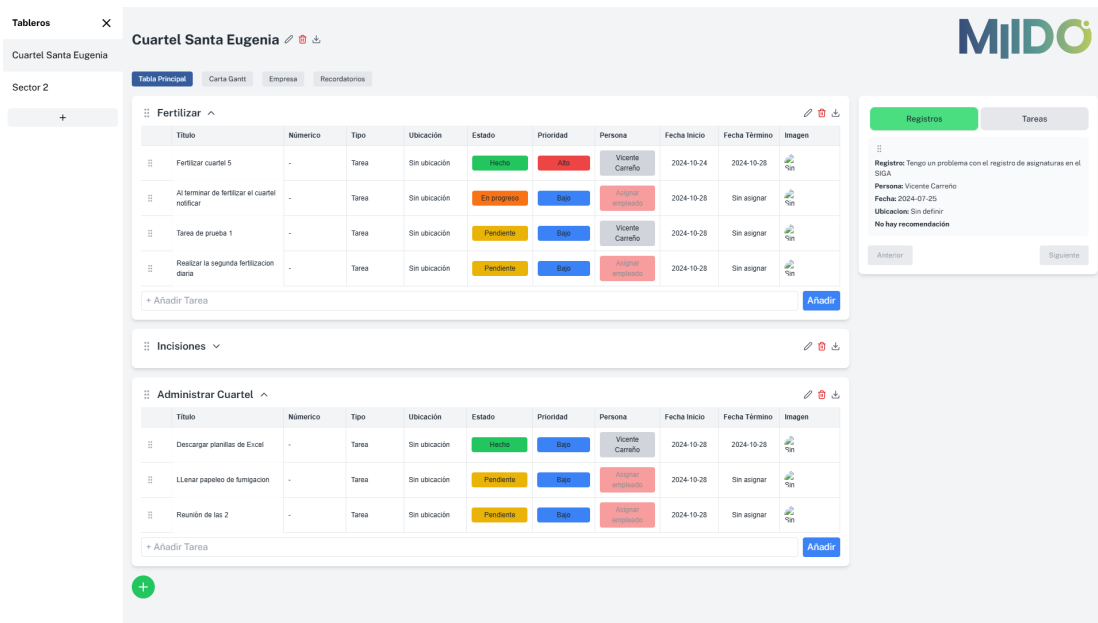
Tableros ✕
Cuartel Santa Eugenia
Sector 2
+

Cuartel Santa Eugenia

MIIDO

Tabla Principal | Carta Gantt | Empresa | Recordatorios

Fertilizar

| Título | Númerico | Tipo | Ubicación | Estado | Prioridad | Persona | Fecha Inicio | Fecha Término | Imagen |
|---|---|---|---|---|---|---|---|---|---|
| Fertilizar cuartel 5 | - | Tarea | Sin ubicación | Hecho | Alto | Vicente Carreño | 2024-10-24 | 2024-10-28 | Sin |
| Al terminar de fertilizar el cuartel notificar | - | Tarea | Sin ubicación | En progreso | Bajo | Asignar empleado | 2024-10-28 | Sin asignar | Sin |
| Tarea de prueba 1 | - | Tarea | Sin ubicación | Pendiente | Bajo | Vicente Carreño | 2024-10-28 | Sin asignar | Sin |
| Realizar la segunda fertilizacion diaria | - | Tarea | Sin ubicación | Pendiente | Bajo | Asignar empleado | 2024-10-28 | Sin asignar | Sin |

+ Añadir Tarea
Añadir

Incisiones

Administrar Cuartel

| Título | Númerico | Tipo | Ubicación | Estado | Prioridad | Persona | Fecha Inicio | Fecha Término | Imagen |
|---|---|---|---|---|---|---|---|---|---|
| Descargar planillas de Excel | - | Tarea | Sin ubicación | Hecho | Bajo | Vicente Carreño | 2024-10-28 | 2024-10-28 | Sin |
| LLenar papeleo de fumigacion | - | Tarea | Sin ubicación | Pendiente | Bajo | Asignar empleado | 2024-10-28 | Sin asignar | Sin |
| Reunión de las 2 | - | Tarea | Sin ubicación | Pendiente | Bajo | Asignar empleado | 2024-10-28 | Sin asignar | Sin |

+ Añadir Tarea
Añadir

+

Registros | Tareas

Registro: Tengo un problema con el registro de asignaturas en el SIGA
Persona: Vicente Carreño
Fecha: 2024-07-25
Ubicacion: Sin definir
No hay recomendación

Anterior | Siguiente